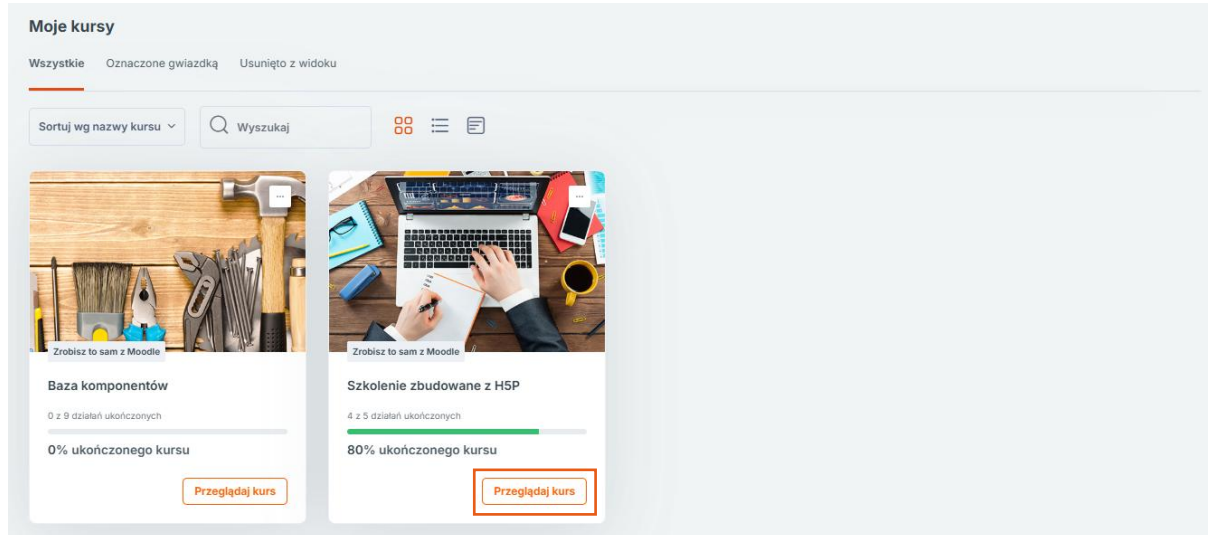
Moje kursy

Wszystkie Oznaczone gwiazdką Usunięto z widoku

Sortuj wg nazwy kursu

Wyszukaj

Zrobisz to sam z Moodle

Baza komponentów

0 z 9 działań ukończonych

0% ukończonego kursu

Przeglądaj kurs

Zrobisz to sam z Moodle

Szkolenie zbudowane z H5P

4 z 5 działań ukończonych

80% ukończonego kursu

Przeglądaj kurs